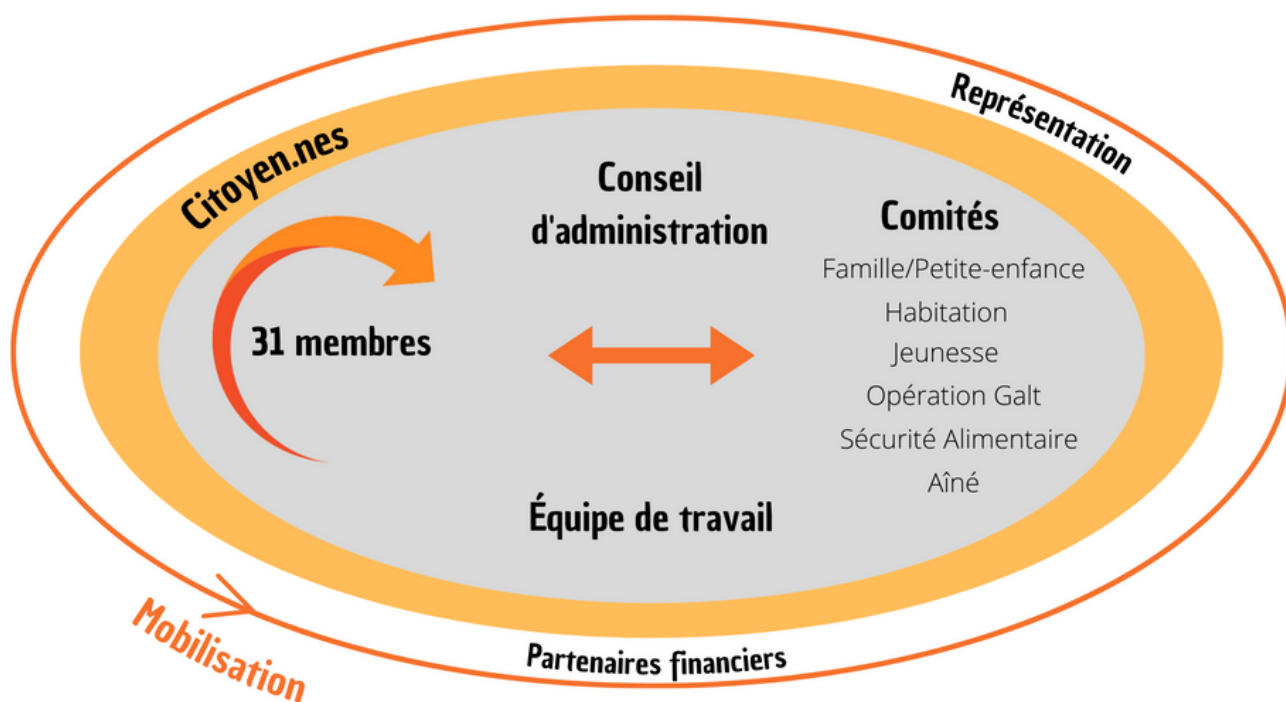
Représentation

Citoyen.nes

Conseil d'administration

Comités

Famille/Petite-enfance

Habitation

Jeunesse

Opération Galt

Sécurité Alimentaire

Aîné

31 membres

Équipe de travail

Mobilisation

Partenaires financiers